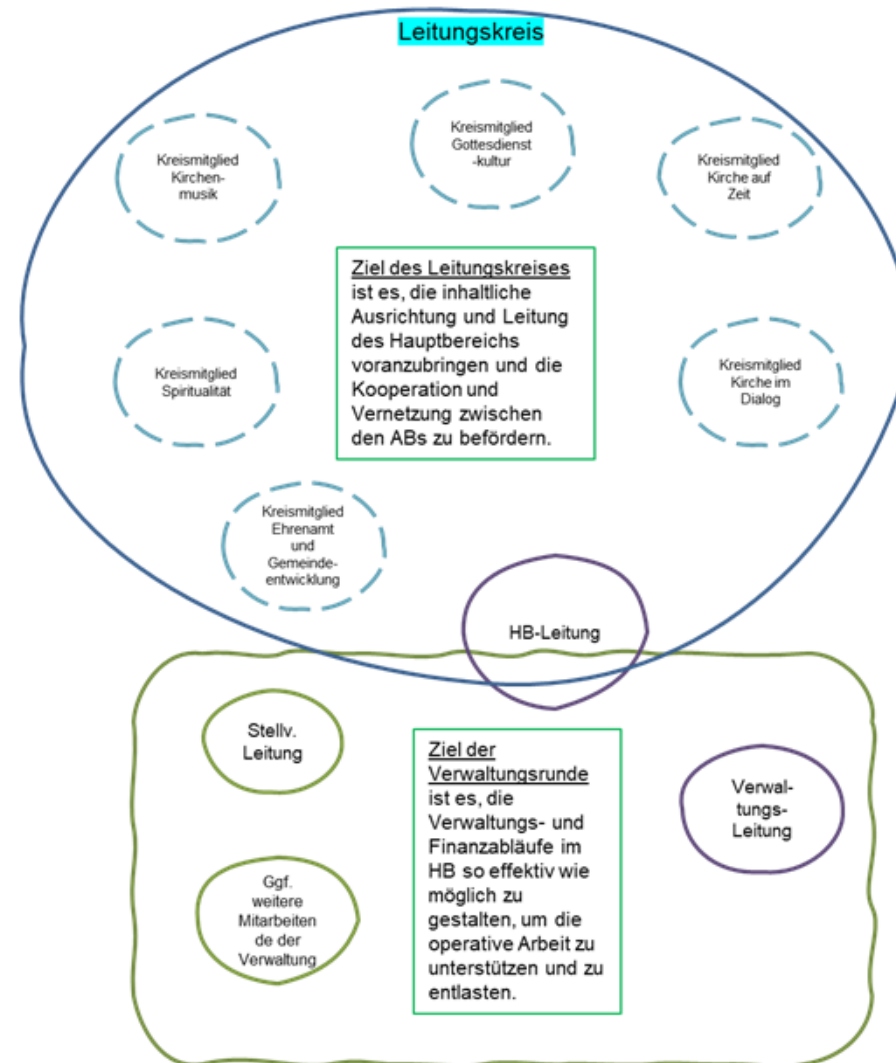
Leitungskreis

Kreismitglied Kirchenmusik

Kreismitglied Gottesdienst-kultur

Kreismitglied Kirche auf Zeit

Ziel des Leitungskreises ist es, die inhaltliche Ausrichtung und Leitung des Hauptbereichs voranzubringen und die Kooperation und Vernetzung zwischen den ABs zu befördern.

Kreismitglied Spiritualität

Kreismitglied Kirche im Dialog

Kreismitglied Ehrenamt und Gemeindeentwicklung

HB-Leitung

Stellv. Leitung

Ziel der Verwaltungsrunde ist es, die Verwaltungs- und Finanzabläufe im HB so effektiv wie möglich zu gestalten, um die operative Arbeit zu unterstützen und zu entlasten.

Verwaltungs-Leitung

Ggf. weitere Mitarbeitende der Verwaltung